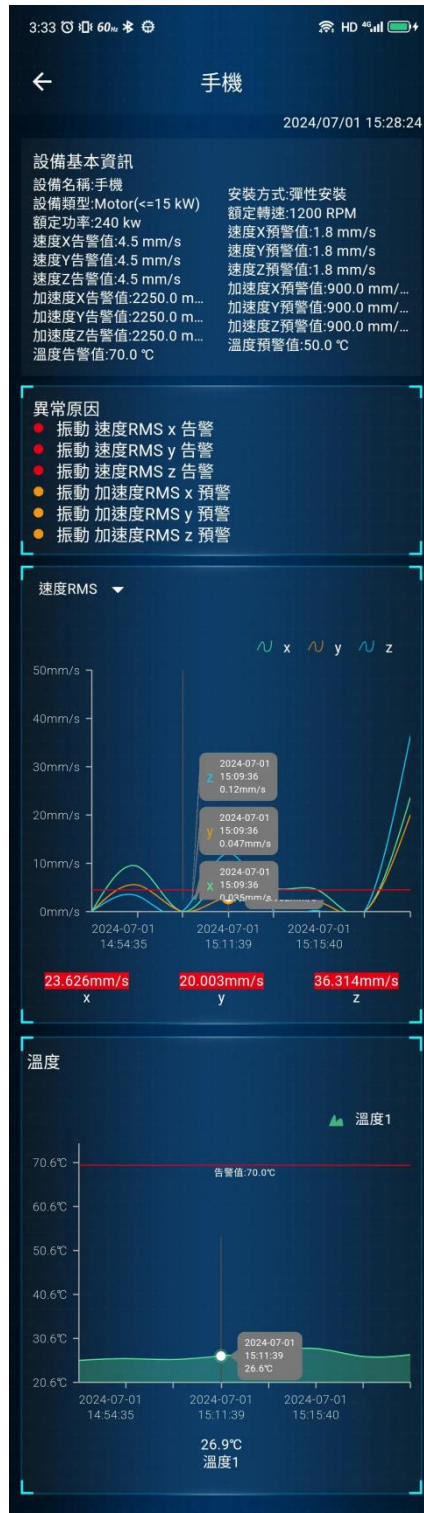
3:33 60 HD 4G

← 手機

2024/07/01 15:28:24

設備基本資訊

設備名稱:手機
設備類型:Motor(<=15 kW)
額定功率:240 kw
速度X告警值:4.5 mm/s
速度Y告警值:4.5 mm/s
速度Z告警值:4.5 mm/s
加速度X告警值:2250.0 m...
加速度Y告警值:2250.0 m...
加速度Z告警值:2250.0 m...
溫度告警值:70.0 ℃

安裝方式:彈性安裝
額定轉速:1200 RPM
速度X預警值:1.8 mm/s
速度Y預警值:1.8 mm/s
速度Z預警值:1.8 mm/s
加速度X預警值:900.0 mm/...
加速度Y預警值:900.0 mm/...
加速度Z預警值:900.0 mm/...
溫度預警值:50.0 ℃

異常原因
振動 速度RMS x 告警
振動 速度RMS y 告警
振動 速度RMS z 告警
振動 加速度RMS x 預警
振動 加速度RMS y 預警
振動 加速度RMS z 預警

速度RMS

x y z

50mm/s
40mm/s
30mm/s
20mm/s
10mm/s
0mm/s

z 2024-07-01 15:09:36 0.12mm/s
y 2024-07-01 15:09:36 0.047mm/s
x 2024-07-01 15:09:36 0.035mm/s

2024-07-01 14:54:35
2024-07-01 15:11:39
2024-07-01 15:15:40

23.626mm/s
x
20.003mm/s
y
36.314mm/s
z

溫度

溫度1

70.6℃
60.6℃
50.6℃
40.6℃
30.6℃
20.6℃

告警值:70.0℃

2024-07-01 15:11:39 26.6℃

2024-07-01 14:54:35
2024-07-01 15:11:39
2024-07-01 15:15:40

26.9℃
溫度1